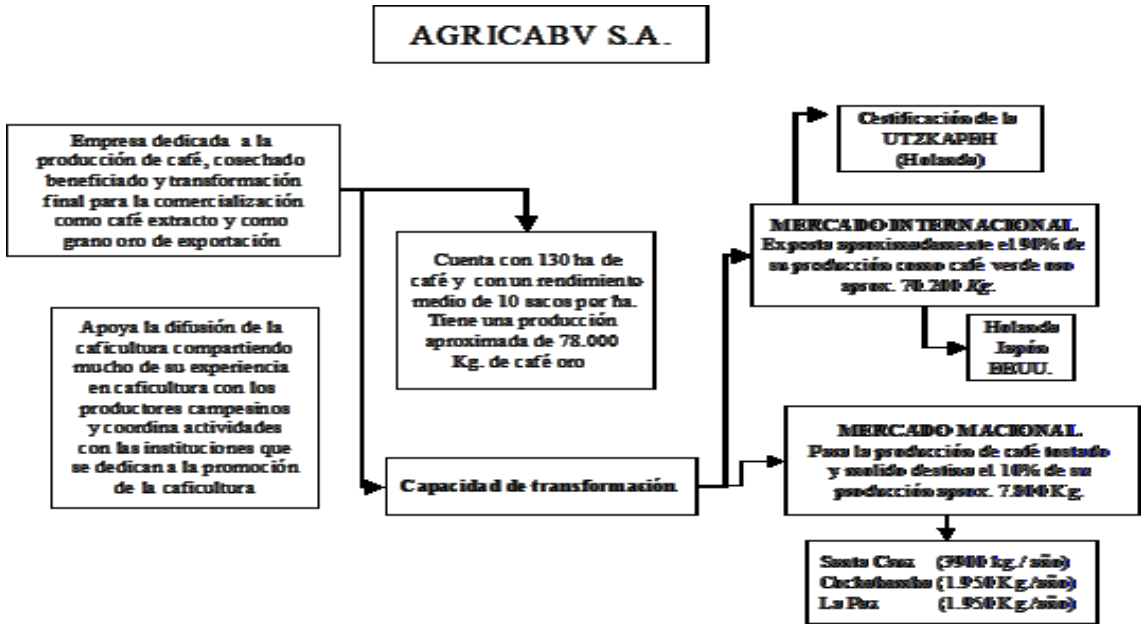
AGRICABV S.A.

Empresa dedicada a la producción de café, cosechado beneficiado y transformación final para la comercialización como café extracto y como grano oro de exportación

Cuenta con 130 ha de café y con un rendimiento medio de 10 sacos por ha. Tiene una producción aproximada de 78.000 Kg. de café oro

Apoya la difusión de la caficultura compartiendo mucho de su experiencia en caficultura con los productores campesinos y coordina actividades con las instituciones que se dedican a la promoción de la caficultura

Capacidad de transformación

Certificación de la UTZKAPEH (Holanda)

MERCADO INTERNACIONAL.
Exporta aproximadamente el 90% de su producción como café verde oro aprox. 70.200 Kg.

Holanda
Japón
EEUU.

MERCADO NACIONAL.
Para la producción de café tostado y molido destina el 10% de su producción aprox. 7.800 Kg.

Santa Cruz (3900 kg./año)
Cochabamba (1.950 Kg./año)
La Paz (1.950 Kg./año)